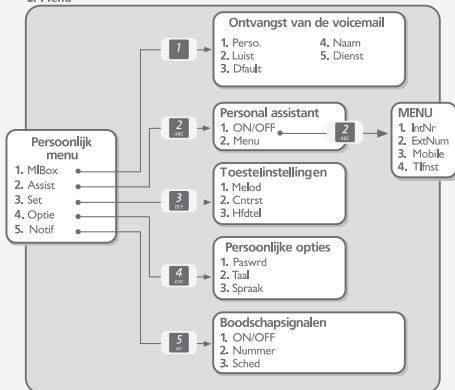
2. Menu

Persoonlijk menu
1. MlBox
2. Assist
3. Set
4. Optie
5. Notif

1

Ontvangst van de voicemail
1. Perso.
2. Luist
3. Dfault
4. Naam
5. Dienst

2 ABC

Personal assistant
1. ON/OFF
2. Menu

2 ABC

MENU
1. IntNr
2. ExtNum
3. Mobile
4. Tlfnst

3 DEF

Toestelinstellingen
1. Melod
2. Cntrst
3. Hfdtel

4 GHI

Persoonlijke opties
1. Paswrd
2. Taal
3. Spraak

5 JKL

Boodschapsignalen
1. ON/OFF
2. Nummer
3. Sched